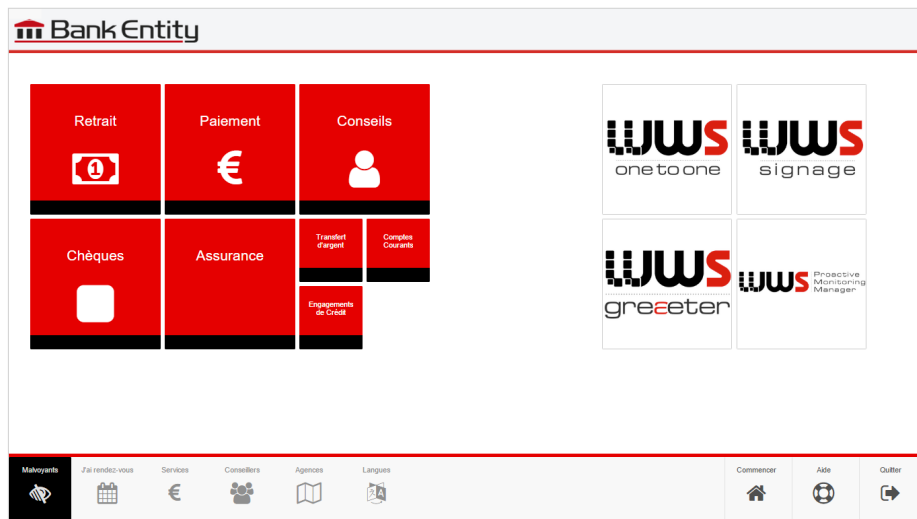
Bank Entity

Retrait

Paiement

€

Conseils

Chèques

Assurance

Transfert d'argent

Comptes Courants

Engagements de Crédit

WWS one to one

WWS signage

WWS greeeter

WWS Proactive Monitoring Manager

Malvoyants

J'ai rendez-vous

Services

€

Conseillers

Agences

Langues

Commencer

Aide

Quitter